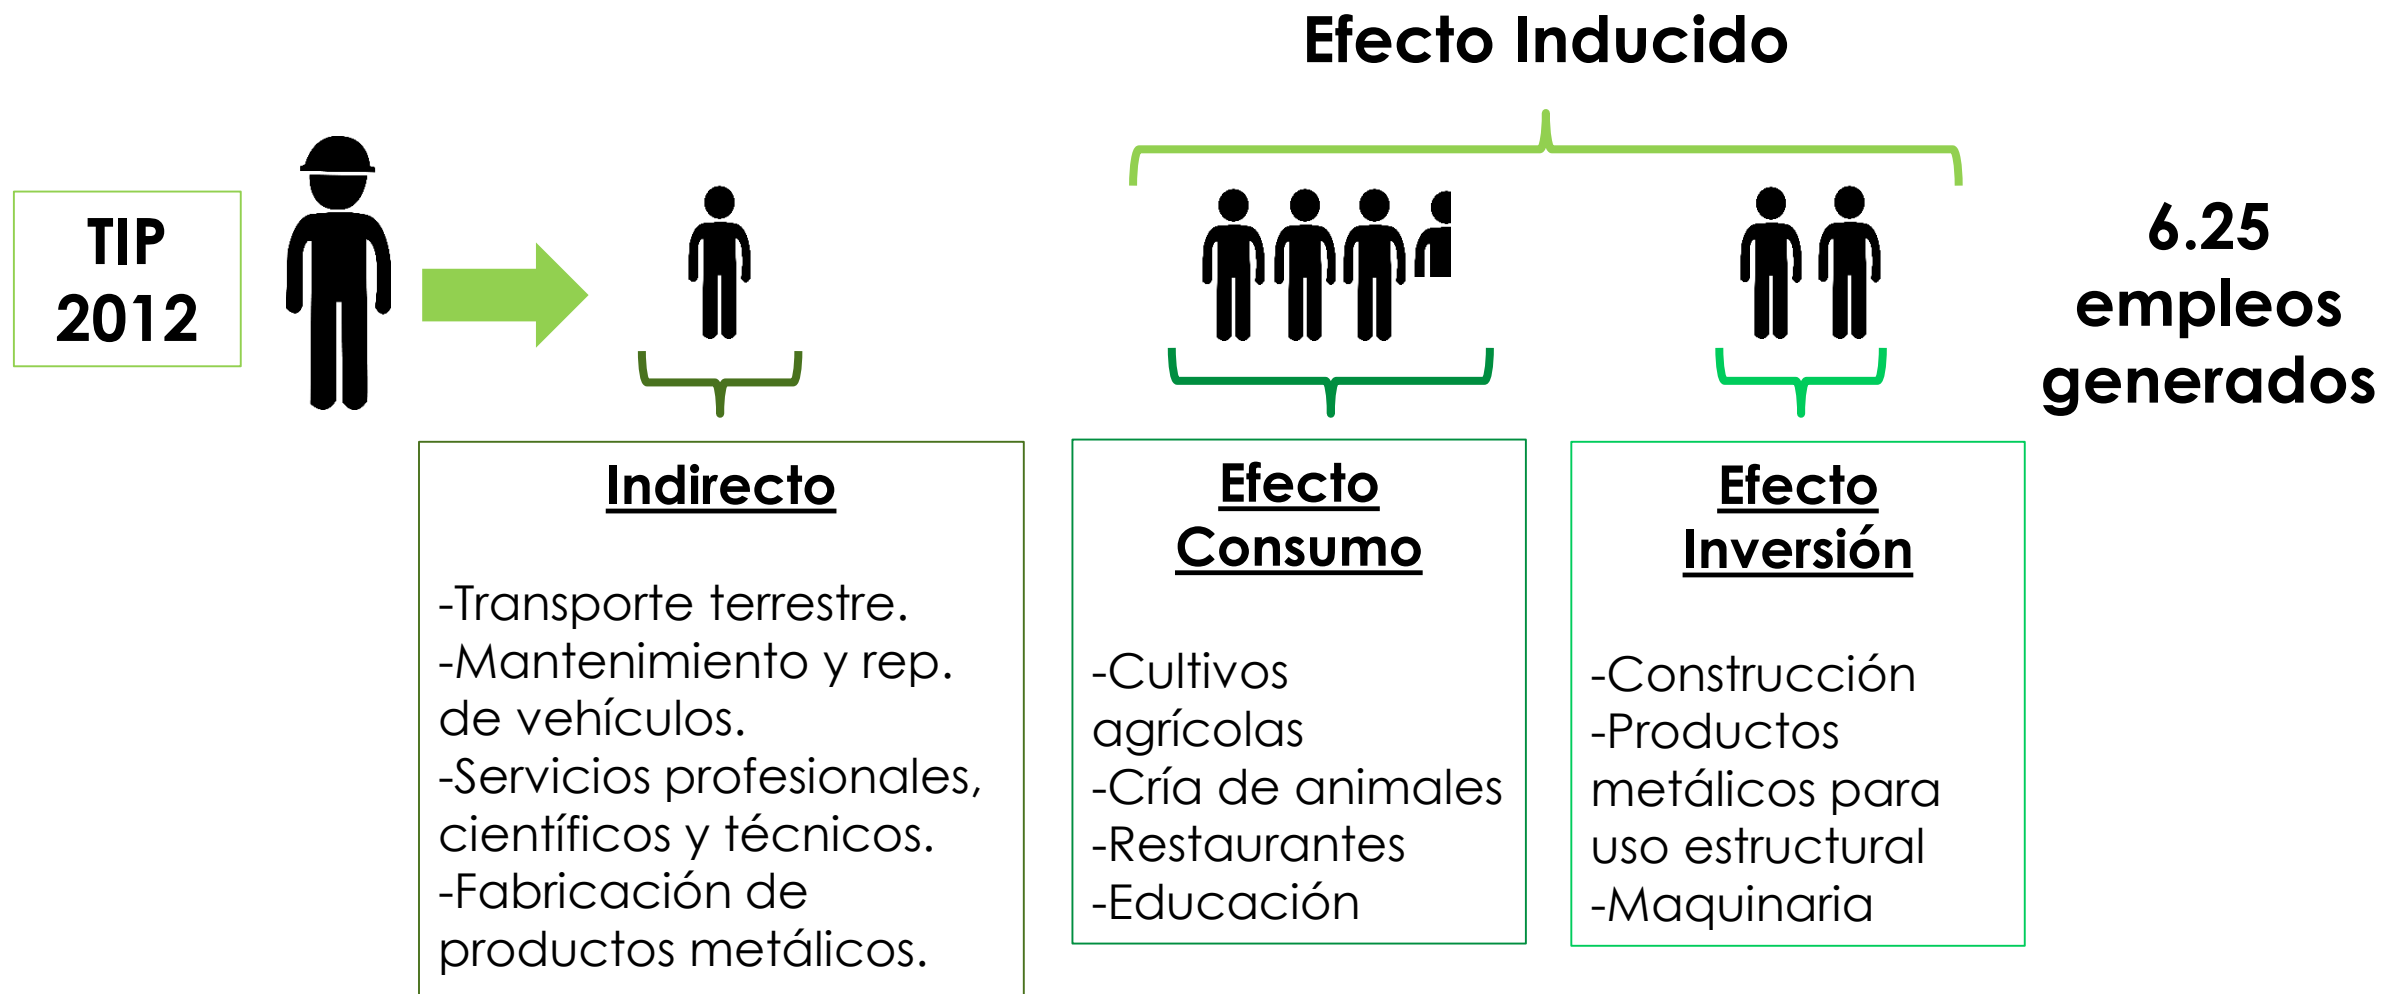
Efecto Inducido

TIP
2012

6.25
empleos
generados

Indirecto

-Transporte terrestre.
-Mantenimiento y rep. de vehículos.
-Servicios profesionales, científicos y técnicos.
-Fabricación de productos metálicos.

Efecto Consumo

-Cultivos agrícolas
-Cría de animales
-Restaurantes
-Educación

Efecto Inversión

-Construcción
-Productos metálicos para uso estructural
-Maquinaria